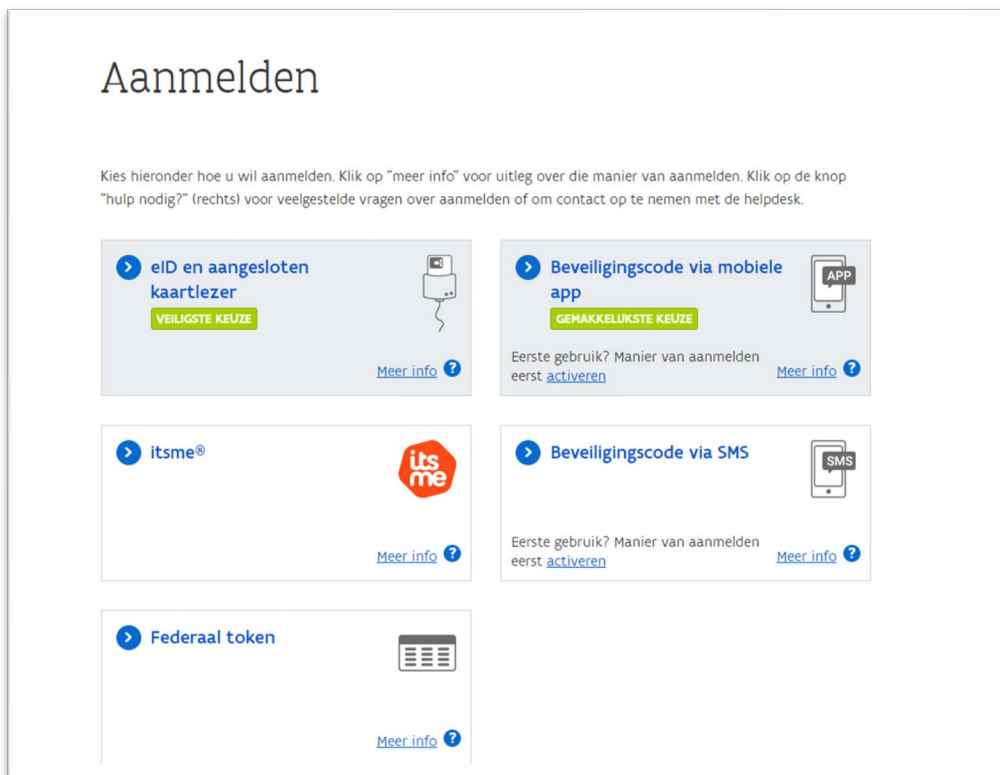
Aanmelden

Kies hieronder hoe u wil aanmelden. Klik op "meer info" voor uitleg over die manier van aanmelden. Klik op de knop "hulp nodig?" (rechts) voor veelgestelde vragen over aanmelden of om contact op te nemen met de helpdesk.

eID en aangesloten kaartlezer
VEILIGSTE KEUZE
Meer info ?

Beveiligingscode via mobiele app
APP
GEMAKKELIJKSTE KEUZE
Eerste gebruik? Manier van aanmelden eerst activeren
Meer info ?

itsme®
its me
Meer info ?

Beveiligingscode via SMS
SMS
Eerste gebruik? Manier van aanmelden eerst activeren
Meer info ?

Federaal token
Meer info ?